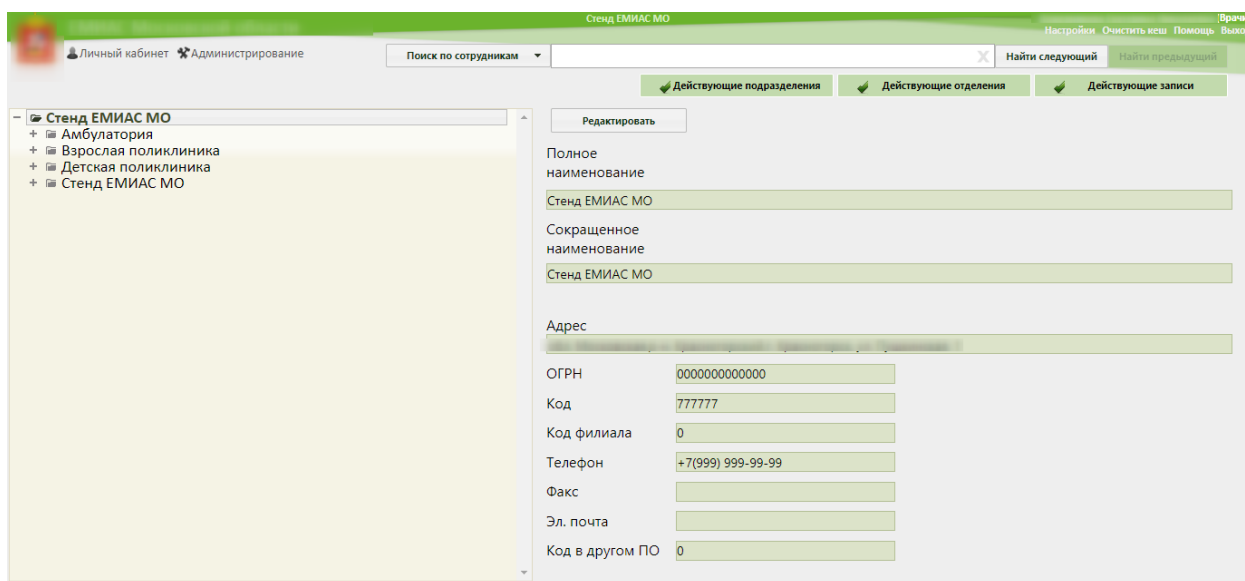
Стенд ЕМИАС МО

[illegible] Врач
Настройки Очистить кеш Помощь Выход

Личный кабинет Администрирование

Поиск по сотрудникам

Найти следующий Найти предыдущий

Действующие подразделения Действующие отделения Действующие записи

Стенд ЕМИАС МО
Амбулатория
Взрослая поликлиника
Детская поликлиника
Стенд ЕМИАС МО

Редактировать

Полное наименование
Стенд ЕМИАС МО

Сокращенное наименование
Стенд ЕМИАС МО

Адрес
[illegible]

| ОГРН | 0000000000000 |
|---|---|
| Код | 777777 |
| Код филиала | 0 |
| Телефон | +7(999) 999-99-99 |
| Факс | |
| Эл. почта | |
| Код в другом ПО | 0 |